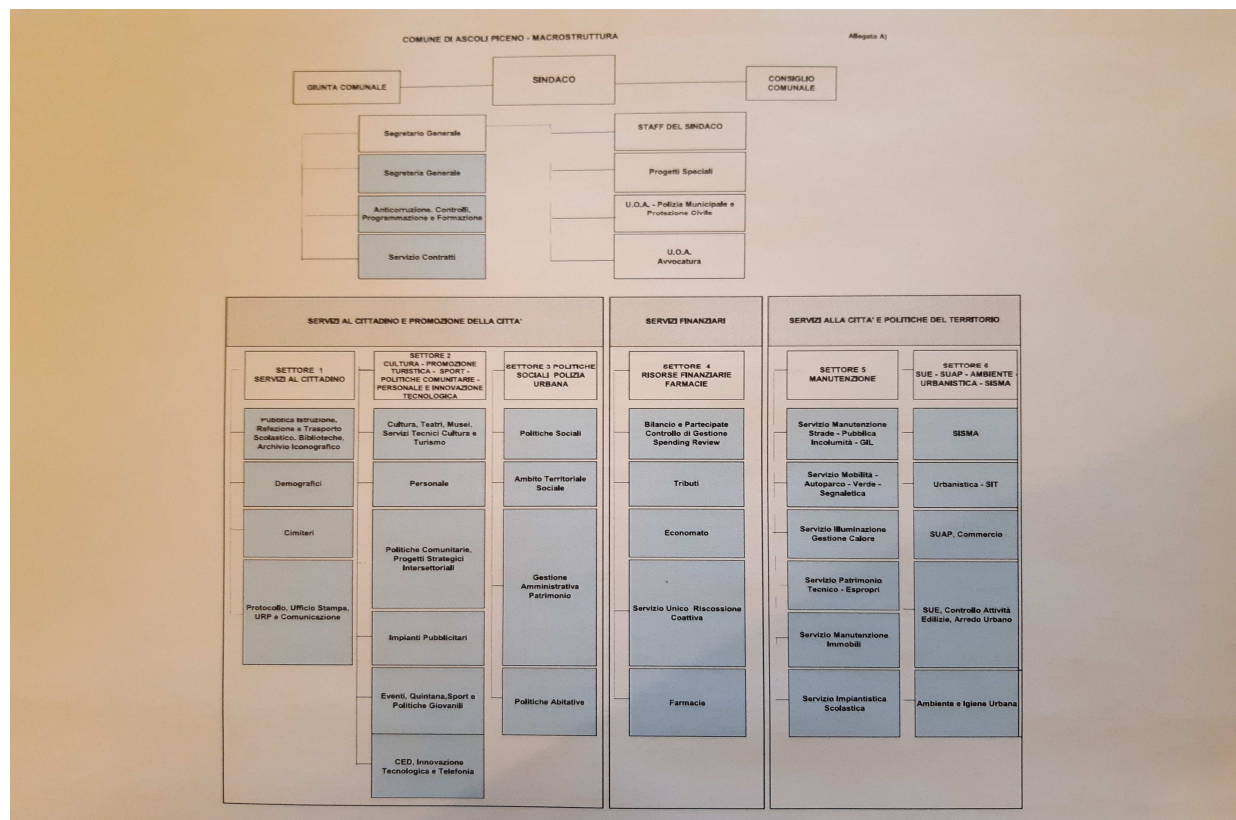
COMUNE DI ASCOLI PICENO - MACROSTRUTTURA

Allegato A)

GIUNTA COMUNALE

SINDACO

CONSIGLIO COMUNALE

Segretario Generale

Segreteria Generale

Anticorruzione, Controlli, Programmazione e Formazione

Servizio Contratti

STAFF DEL SINDACO

Progetti Speciali

U.O.A. - Polizia Municipale e Protezione Civile

U.O.A. Avvocatura

SERVIZI AL CITTADINO E PROMOZIONE DELLA CITTA'

SETTORE 1 SERVIZI AL CITTADINO

Pubblica Istruzione, Refezione e Trasporto Scolastico, Biblioteche, Archivio Iconografico

Demografici

Cimiteri

Protocollo, Ufficio Stampa, URP e Comunicazione

SETTORE 2 CULTURA - PROMOZIONE TURISTICA - SPORT - POLITICHE COMUNITARIE - PERSONALE E INNOVAZIONE TECNOLOGICA

Cultura, Teatri, Musei, Servizi Tecnici Cultura e Turismo

Personale

Politiche Comunitarie, Progetti Strategici Intersettoriali

Impianti Pubblicitari

Eventi, Quintana,Sport e Politiche Giovanili

CED, Innovazione Tecnologica e Telefonia

SETTORE 3 POLITICHE SOCIALI POLIZIA URBANA

Politiche Sociali

Ambito Territoriale Sociale

Gestione Amministrativa Patrimonio

Politiche Abitative

SERVIZI FINANZIARI

SETTORE 4 RISORSE FINANZIARIE FARMACIE

Bilancio e Partecipate Controllo di Gestione Spending Review

Tributi

Economato

Servizio Unico Riscossione Coattiva

Farmacie

SERVIZI ALLA CITTA' E POLITICHE DEL TERRITORIO

SETTORE 5 MANUTENZIONE

Servizio Manutenzione Strade - Pubblica Incolumità - GIL

Servizio Mobilità - Autoparco - Verde - Segnaletica

Servizio Illuminazione Gestione Calore

Servizio Patrimonio Tecnico - Espropri

Servizio Manutenzione Immobili

Servizio Impiantistica Scolastica

SETTORE 6 SUE - SUAP - AMBIENTE - URBANISTICA - SISMA

SISMA

Urbanistica - SIT

SUAP, Commercio

SUE, Controllo Attività Edilizie, Arredo Urbano

Ambiente e Igiene Urbana